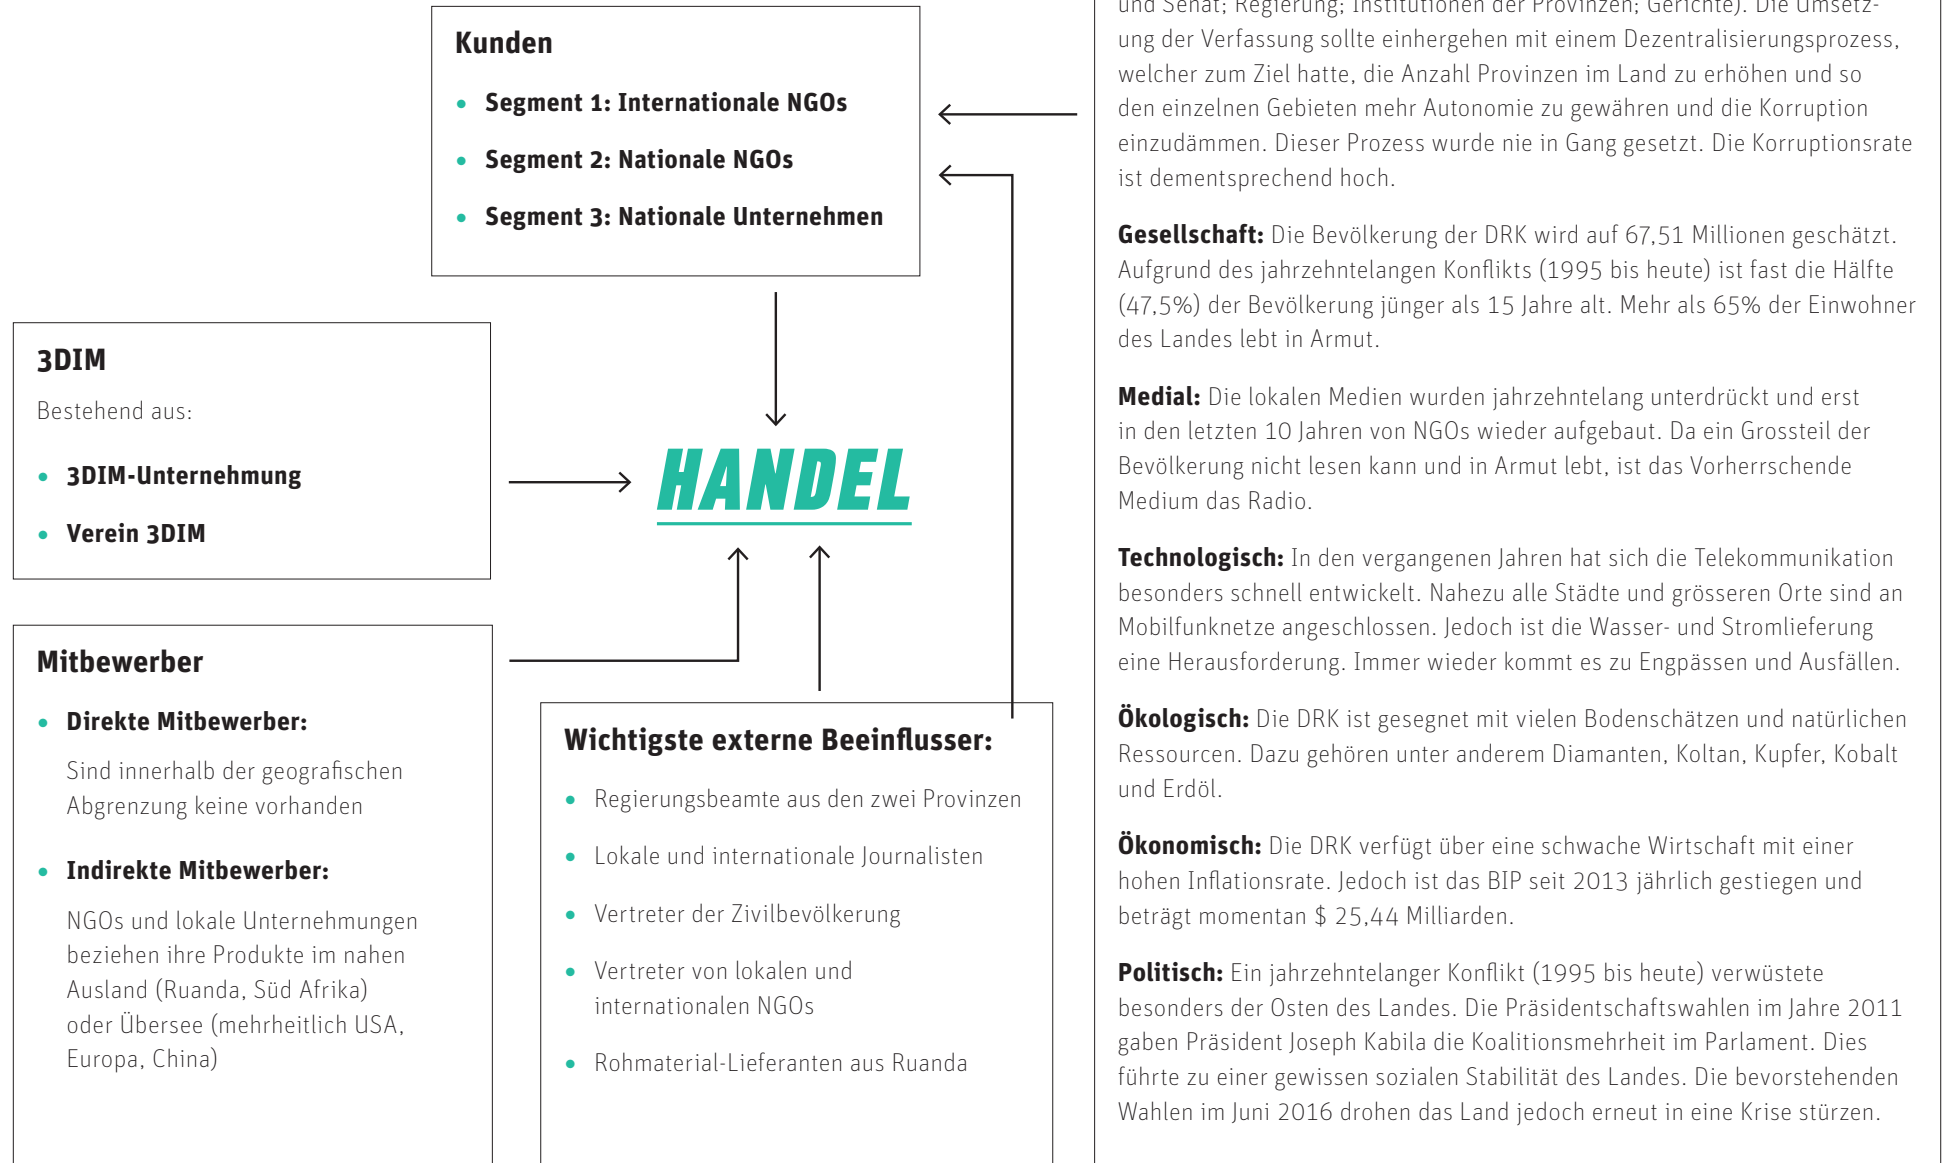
Kunden

• Segment 1: Internationale NGOs
• Segment 2: Nationale NGOs
• Segment 3: Nationale Unternehmen

3DIM

Bestehend aus:

• 3DIM-Unternehmung
• Verein 3DIM

HANDEL

Mitbewerber

• Direkte Mitbewerber:

Sind innerhalb der geografischen Abgrenzung keine vorhanden

• Indirekte Mitbewerber:

NGOs und lokale Unternehmungen beziehen ihre Produkte im nahen Ausland (Ruanda, Süd Afrika) oder Übersee (mehrheitlich USA, Europa, China)

Wichtigste externe Beeinflusser:

• Regierungsbeamte aus den zwei Provinzen
• Lokale und internationale Journalisten
• Vertreter der Zivilbevölkerung
• Vertreter von lokalen und internationalen NGOs
• Rohmaterial-Lieferanten aus Ruanda

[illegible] und Senat; Regierung; Institutionen der Provinzen; Gerichte). Die Umsetzung der Verfassung sollte einhergehen mit einem Dezentralisierungsprozess, welcher zum Ziel hatte, die Anzahl Provinzen im Land zu erhöhen und so den einzelnen Gebieten mehr Autonomie zu gewähren und die Korruption einzudämmen. Dieser Prozess wurde nie in Gang gesetzt. Die Korruptionsrate ist dementsprechend hoch.

Gesellschaft: Die Bevölkerung der DRK wird auf 67,51 Millionen geschätzt. Aufgrund des jahrzehntelangen Konflikts (1995 bis heute) ist fast die Hälfte (47,5%) der Bevölkerung jünger als 15 Jahre alt. Mehr als 65% der Einwohner des Landes lebt in Armut.

Medial: Die lokalen Medien wurden jahrzehntelang unterdrückt und erst in den letzten 10 Jahren von NGOs wieder aufgebaut. Da ein Grossteil der Bevölkerung nicht lesen kann und in Armut lebt, ist das Vorherrschende Medium das Radio.

Technologisch: In den vergangenen Jahren hat sich die Telekommunikation besonders schnell entwickelt. Nahezu alle Städte und grösseren Orte sind an Mobilfunknetze angeschlossen. Jedoch ist die Wasser- und Stromlieferung eine Herausforderung. Immer wieder kommt es zu Engpässen und Ausfällen.

Ökologisch: Die DRK ist gesegnet mit vielen Bodenschätzen und natürlichen Ressourcen. Dazu gehören unter anderem Diamanten, Koltan, Kupfer, Kobalt und Erdöl.

Ökonomisch: Die DRK verfügt über eine schwache Wirtschaft mit einer hohen Inflationsrate. Jedoch ist das BIP seit 2013 jährlich gestiegen und beträgt momentan $ 25,44 Milliarden.

Politisch: Ein jahrzehntelanger Konflikt (1995 bis heute) verwüstete besonders der Osten des Landes. Die Präsidentschaftswahlen im Jahre 2011 gaben Präsident Joseph Kabila die Koalitionsmehrheit im Parlament. Dies führte zu einer gewissen sozialen Stabilität des Landes. Die bevorstehenden Wahlen im Juni 2016 drohen das Land jedoch erneut in eine Krise stürzen.